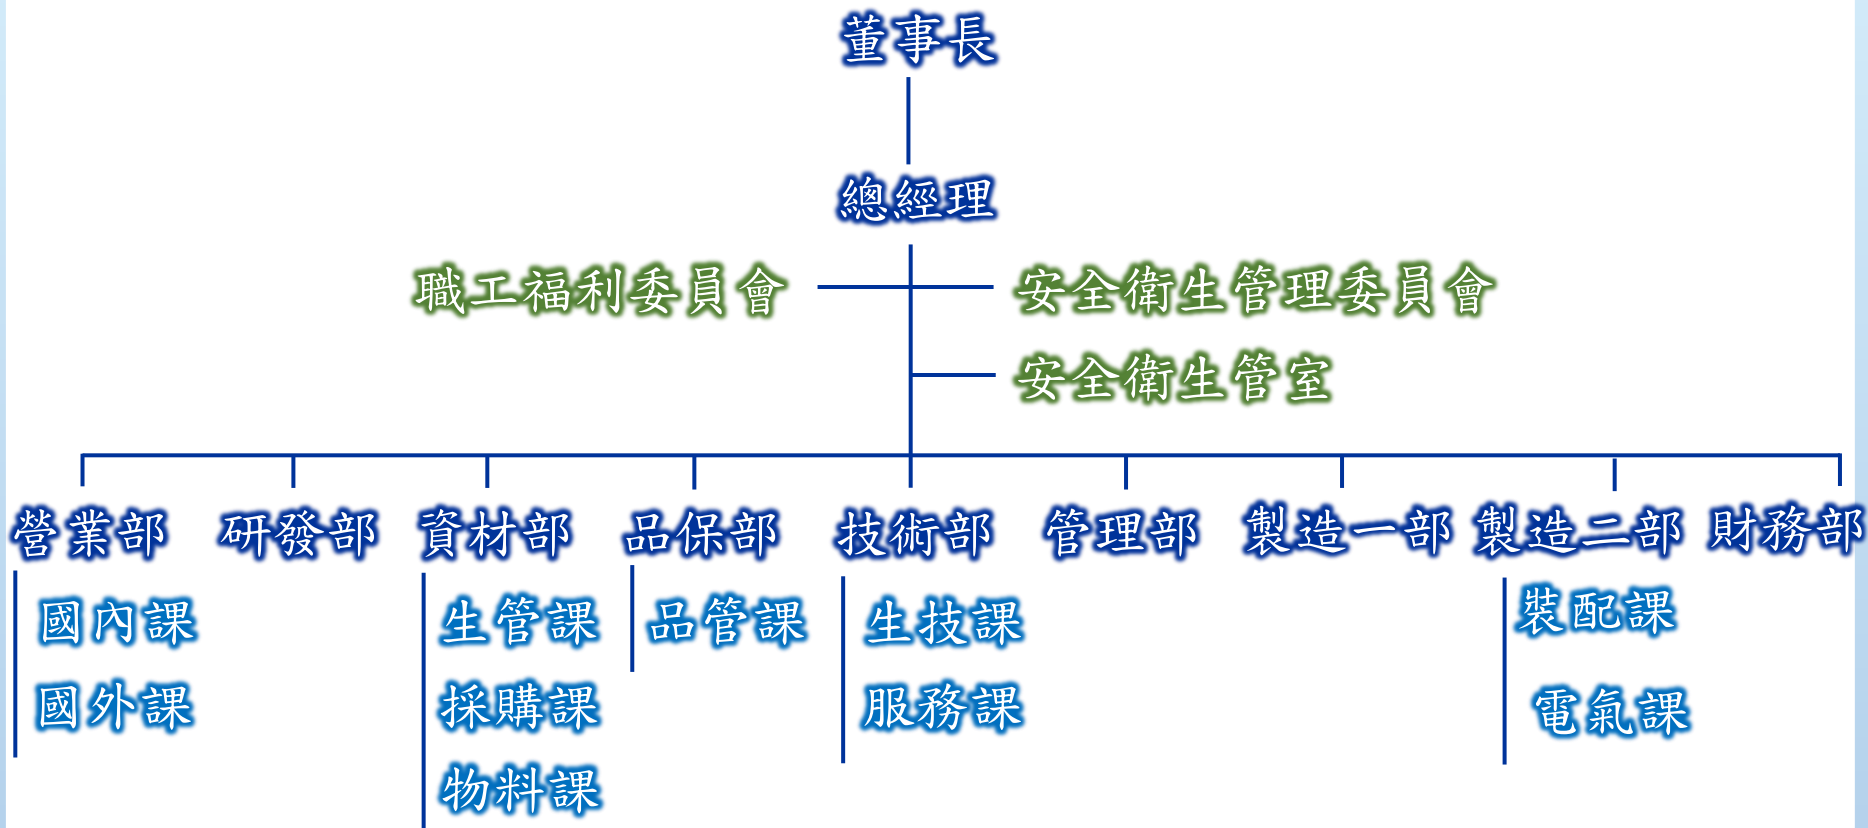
董事長

總經理

職工福利委員會

安全衛生管理委員會

安全衛生管室

營業部

國內課

國外課

研發部

資材部

生管課

採購課

物料課

品保部

品管課

技術部

生技課

服務課

管理部

製造一部

製造二部

裝配課

電氣課

財務部